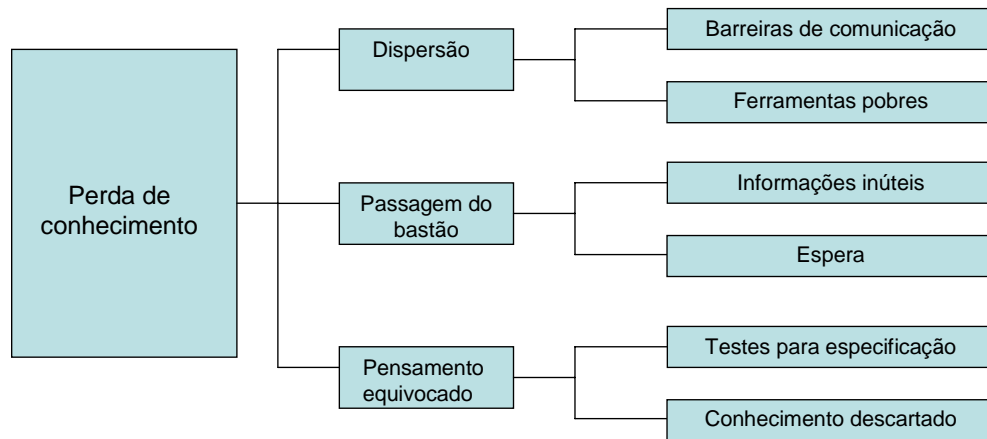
Perda de conhecimento

Dispersão

Barreiras de comunicação

Ferramentas pobres

Passagem do bastão

Informações inúteis

Espera

Pensamento equivocado

Testes para especificação

Conhecimento descartado